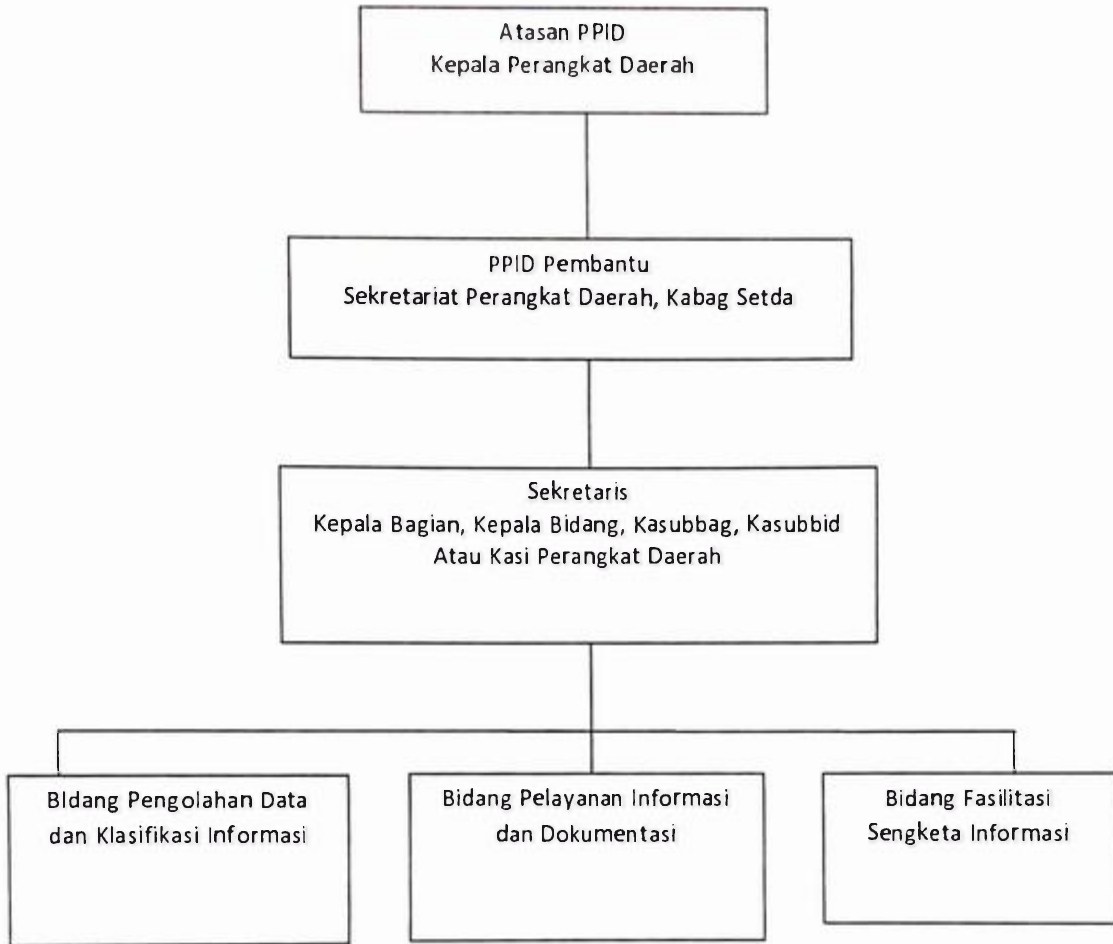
Atasan PPID
Kepala Perangkat Daerah

PPID Pembantu
Sekretariat Perangkat Daerah, Kabag Setda

Sekretaris
Kepala Bagian, Kepala Bidang, Kasubbag, Kasubbid
Atau Kasi Perangkat Daerah

Bidang Pengolahan Data dan Klasifikasi Informasi

Bidang Pelayanan Informasi dan Dokumentasi

Bidang Fasilitasi Sengketa Informasi